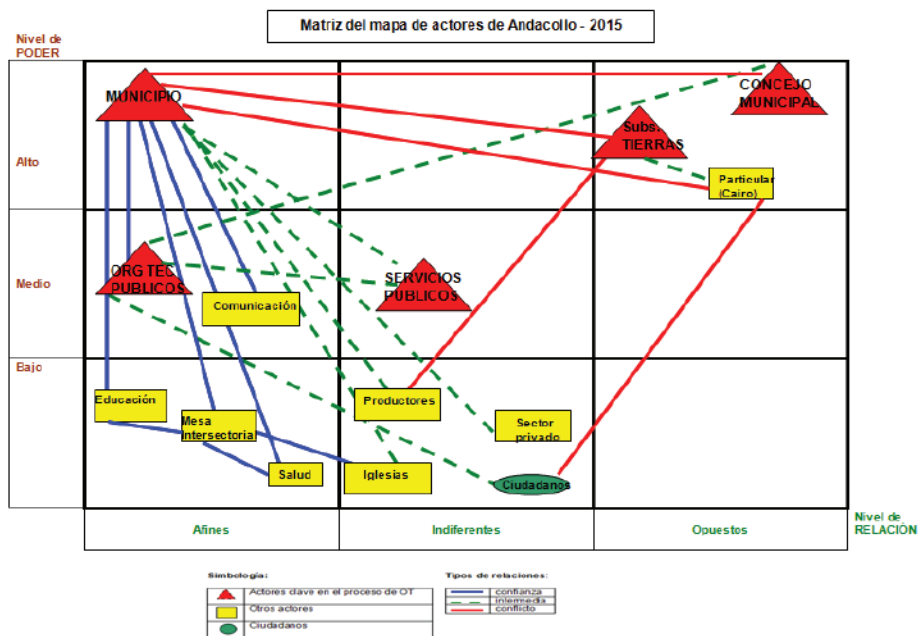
Matriz del mapa de actores de Andacollo - 2015

Nivel de PODER

Alto

Medio

Bajo

MUNICIPIO

CONCEJO MUNICIPAL

Subs. TIERRAS

Particular (Cairo)

ORG TEC PUBLICOS

Comunicación

SERVICIOS PUBLICOS

Educación

Mesa Intersectoria

Productores

Sector privado

Salud

Iglesias

Ciudadanos

Afines

Indiferentes

Opuestos

Nivel de RELACIÓN

Simbología:

Actores clave en el proceso de OT

Otros actores

Ciudadanos

Tipos de relaciones:

confianza

intermedia

conflicto